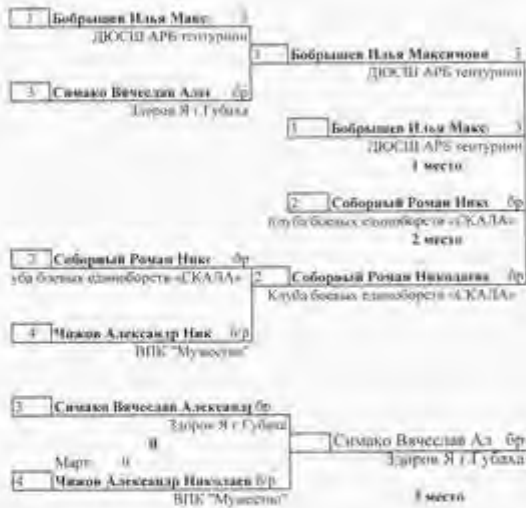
1 Бобрышев Илья Макс 3
ДЮСШ АРБ тентурин

3 Симако Вячеслав Алс б/р
Здоров Я г.Губаха

1 Бобрышев Илья Максимови 3
ДЮСШ АРБ тентурин

1 Бобрышев Илья Макс 3
ДЮСШ АРБ тентурин
1 место

2 Соборный Роман Ник б/р
Клуба боевых единоборств «СКАЛА»
2 место

2 Соборный Роман Ник б/р
уба боевых единоборств «СКАЛА»

2 Соборный Роман Николаеви б/р
Клуба боевых единоборств «СКАЛА»

4 Чижов Александр Ник б/р
ВПК "Мужество"

3 Симако Вячеслав Александр б/р
Здоров Я г.Губаха
II
Март 0
4 Чижов Александр Николаев б/р
ВПК "Мужество"

Симако Вячеслав Ал б/р
Здоров Я г.Губаха

3 место